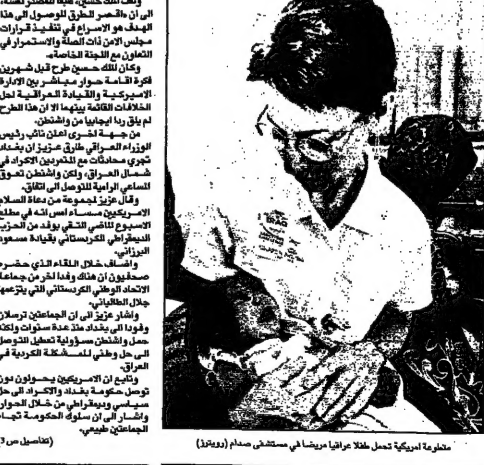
وقت ممكن، مبنيا للفطر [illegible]
الى ان اقصر الطرق للوصول الى هذا
الهدف هو الاسراع في تنفيذ قرارات
مجلس الامن ذات الصلة والاستمرار في
التعاون مع اللجنة الخاصة.

وكان الملك حسين طرح قبل شهرين
فكرة اقامة حوار مباشر بين الادارة
الاميركية والقيادة العراقية لحل
الخلافات القائمة بينهما الا ان هذا الطرح
لم يلق ردا ايجابيا من واشنطن.

من جهة اخرى اعلن نائب رئيس
الوزراء العراقي طارق عزيز ان بغداد
تجري محادثات مع المتمردين الاكراد في
شمال العراق، ولكن واشنطن تعوق
المساعي الرامية للتوصل الى اتفاق.

وقال عزيز لجموعة من دعاة السلام
الاميركيين مساء امس انه في مطلع
الاسبوع الماضي التقى وفد من الحزب
الديمقراطي الكردستاني بقيادة مسعود
البرزاني.

واضاف خلال اللقاء الذي حضره
صحفيون ان هناك وفدا اخر من جماعة
الاتحاد الوطني الكردستاني التي يتزعمها
جلال الطالباني.

واشار عزيز الى ان الجماعتين ترسلان
وفودا الى بغداد منذ عدة سنوات ولكن
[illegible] واشنطن مسؤولية تعطيل التوصل
الى حل وطني للمشكلة الكردية في
العراق.

وتابع ان الاميركيين يحولون دون
توصل حكومة بغداد والاكراد الى حل
سياسي وديمقراطي من خلال الحوار
واشار الى ان سلوك الحكومة تجاه
الجماعتين طبيعي.

(تفاصيل ص 3)

متطوعة اميركية تحمل طفلا عراقيا مريضا في مستشفى صدام (رويترز)